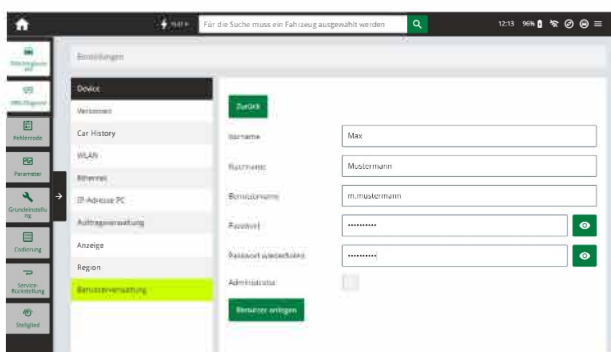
Für die Suche muss ein Fahrzeug ausgewählt werden

12:13 96%

Fahrzeugauswahl

OBD-Diagnose

Fehlercode

Parameter

Grundeinstellung

Codierung

Service Rückstellung

Testgerät

Einstellungen

Device

Versionen

Car History

WLAN

Ethernet

IP-Adresse PC

Auftragsverwaltung

Anzeige

Region

Benutzerverwaltung

Zurück

Vorname | Max

Nachname | Mustermann

Benutzername | m.mustermann

Passwort | ••••••••••

Passwort wiederholen | ••••••••••

Administrator

Benutzer anlegen